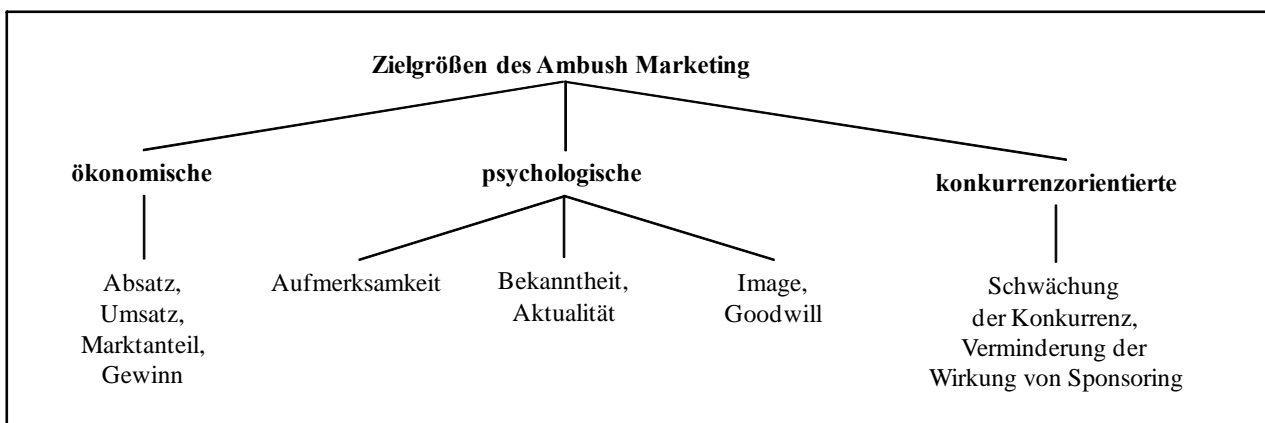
Zielgrößen des Ambush Marketing

ökonomische

psychologische

konkurrenzorientierte

Absatz, Umsatz, Marktanteil, Gewinn

Aufmerksamkeit

Bekanntheit, Aktualität

Image, Goodwill

Schwächung der Konkurrenz, Verminderung der Wirkung von Sponsoring